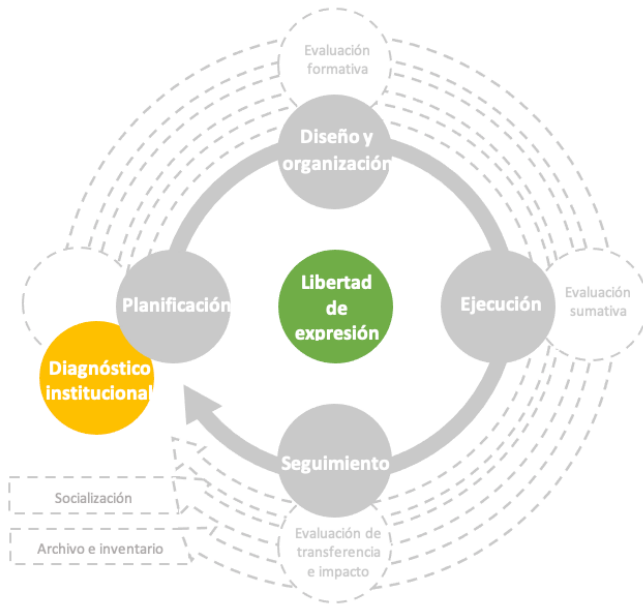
Evaluación formativa

Diseño y organización

Planificación

Libertad de expresión

Ejecución

Evaluación sumativa

Diagnóstico institucional

Seguimiento

Socialización

Archivo e inventario

Evaluación de transferencia e impacto